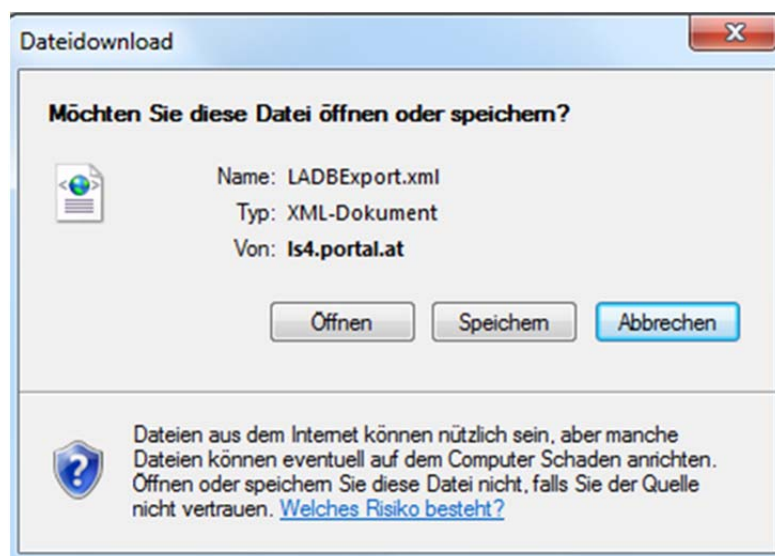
Dateidownload

X

Möchten Sie diese Datei öffnen oder speichern?

Name: LADBExport.xml
Typ: XML-Dokument
Von: ls4.portal.at

Öffnen Speichern Abbrechen

Dateien aus dem Internet können nützlich sein, aber manche Dateien können eventuell auf dem Computer Schaden anrichten. Öffnen oder speichern Sie diese Datei nicht, falls Sie der Quelle nicht vertrauen. Welches Risiko besteht?